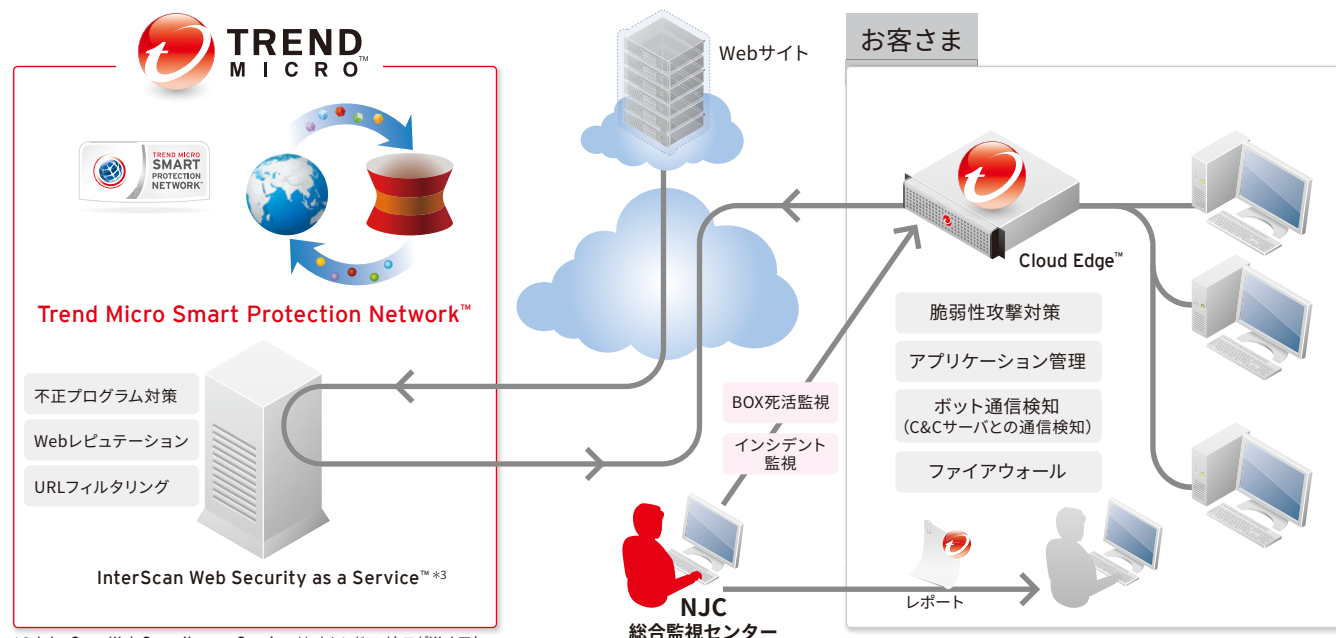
TREND MICRO™

TREND MICRO SMART PROTECTION NETWORK™

Trend Micro Smart Protection Network™

不正プログラム対策

Webレピュテーション

URLフィルタリング

InterScan Web Security as a Service™ *3

Webサイト

お客さま

Cloud Edge™

脆弱性攻撃対策

アプリケーション管理

ボット通信検知 (C&Cサーバとの通信検知)

ファイアウォール

BOX死活監視

インシデント監視

NJC 総合監視センター

レポート

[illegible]